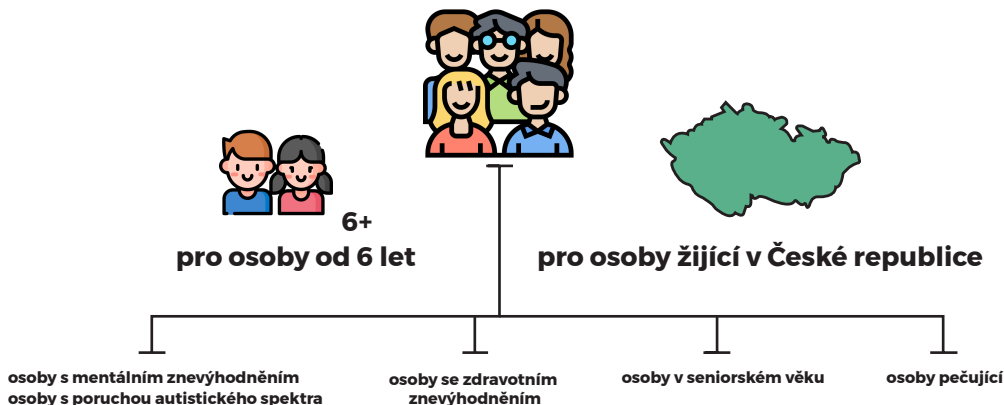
6+
pro osoby od 6 let

pro osoby žijící v České republice

osoby s mentálním znevýhodněním
osoby s poruchou autistického spektra

osoby se zdravotním znevýhodněním

osoby v seniorském věku

osoby pečující